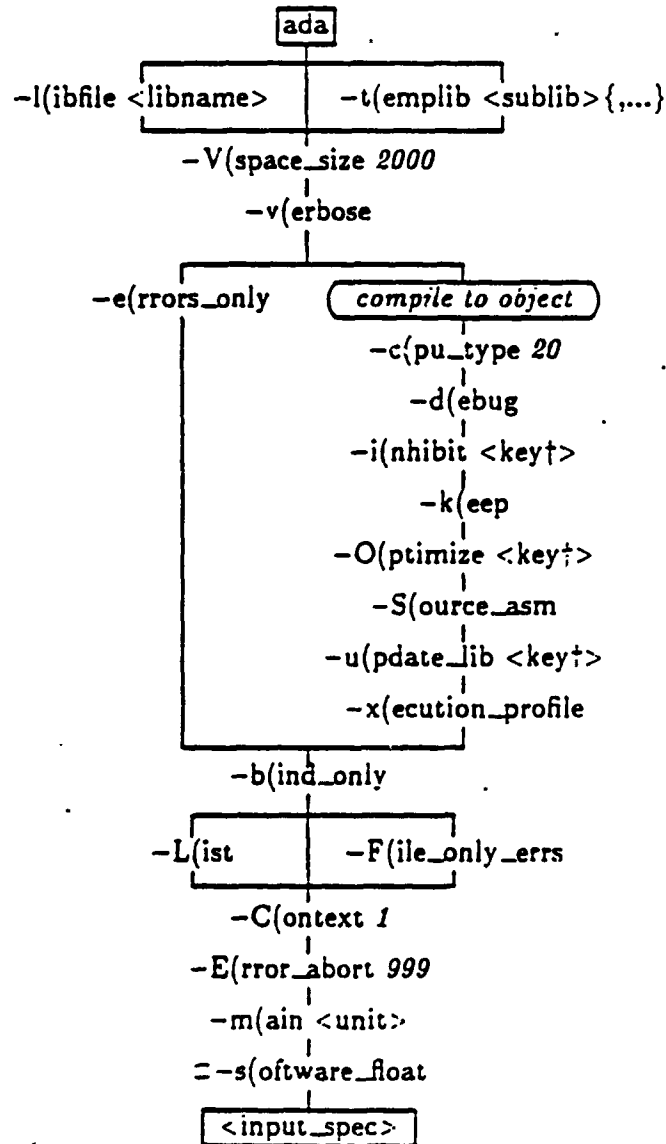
ada

-l(ibfile <libname>

-t(emplib <sublib>{,...}

-V(space_size *2000*

-v(erbose

-e(rrors_only

*compile to object*

-c(pu_type *20*

-d(ebug

-i(nhibit <key†>

-k(eep

-O(ptimize <key†>

-S(ource_asm

-u(pdate_lib <key†>

-x(ecution_profile

-b(ind_only

-L(ist

-F(ile_only_errs

-C(ontext *1*

-E(rror_abort *999*

-m(ain <unit>

-s(oftware_float

<input_spec>